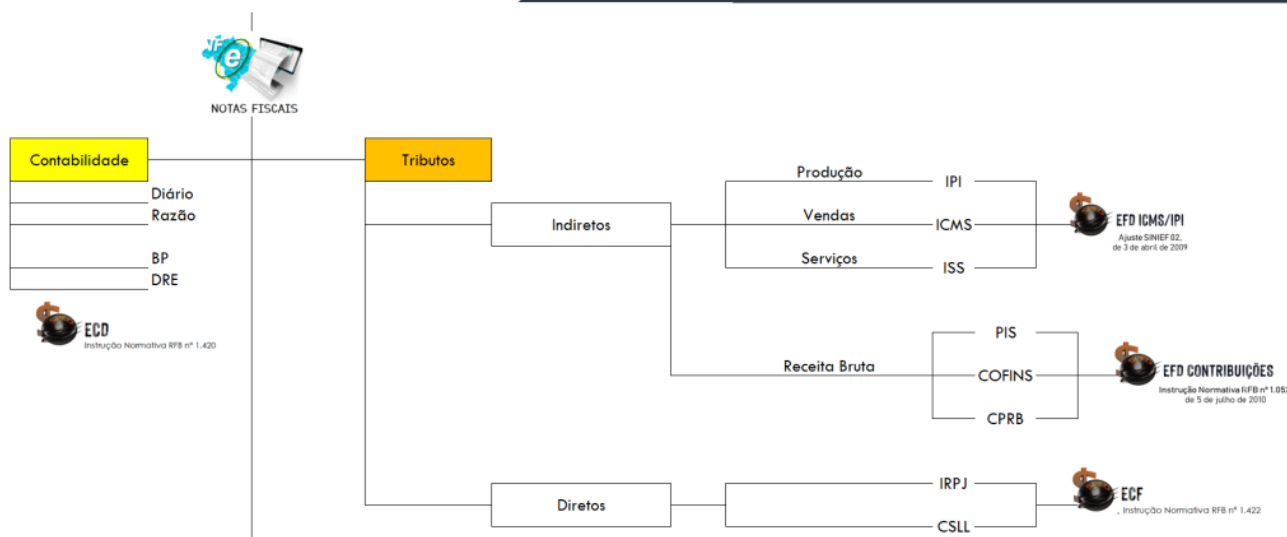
NF e

NOTAS FISCAIS

Contabilidade

Diário

Razão

BP

DRE

ECD
Instrução Normativa RFB nº 1.420

Tributos

Indiretos

Produção

IPI

Vendas

ICMS

Serviços

ISS

EFD ICMS/IPI
Ajuste SINIEF 02, de 3 de abril de 2009

Receita Bruta

PIS

COFINS

CPRB

EFD CONTRIBUIÇÕES
Instrução Normativa RFB nº 1.05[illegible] de 5 de julho de 2010

Diretos

IRPJ

CSLL

ECF
, Instrução Normativa RFB nº 1.422